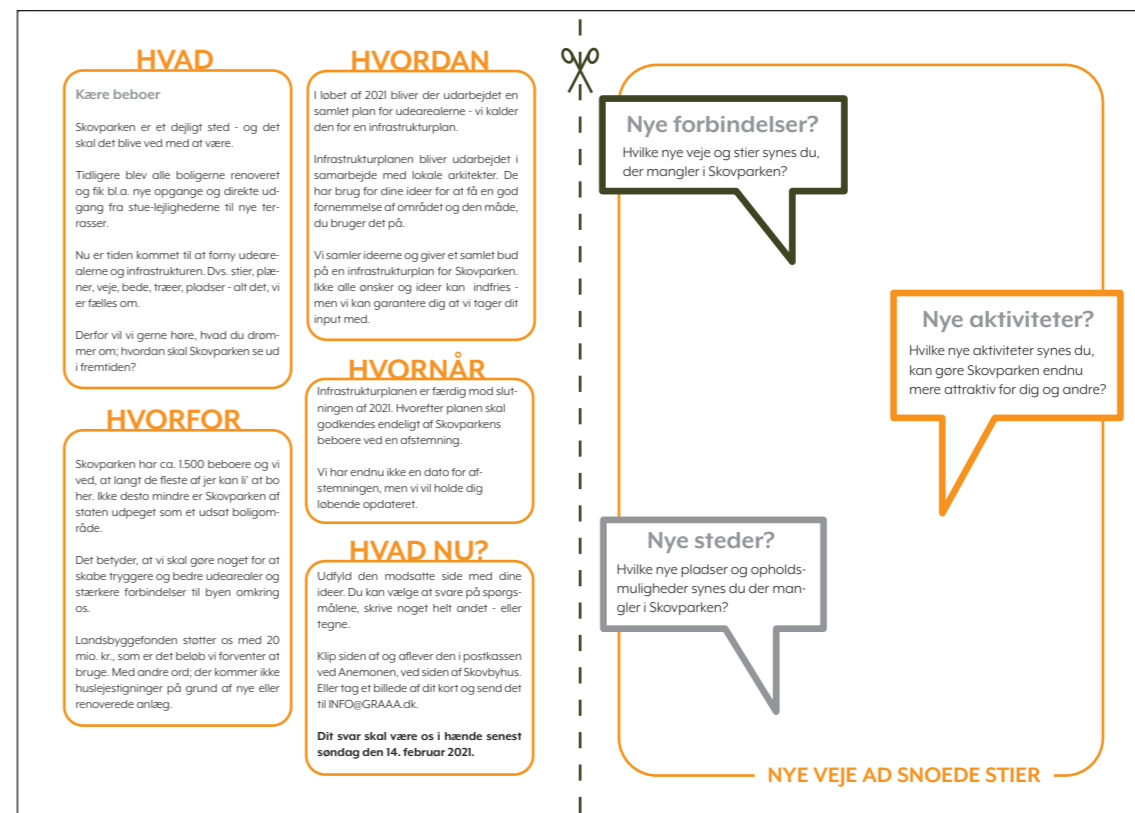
HVAD

Kære beboer

Skovparken er et dejligt sted - og det skal det blive ved med at være.

Tidligere blev alle boligerne renoveret og fik bl.a. nye opgange og direkte udgang fra stue-lejlighederne til nye terrasser.

Nu er tiden kommet til at forny udearealerne og infrastrukturen. Dvs. stier, plæner, veje, bede, træer, pladser - alt det, vi er fælles om.

Derfor vil vi gerne høre, hvad du drømmer om; hvordan skal Skovparken se ud i fremtiden?

HVORFOR

Skovparken har ca. 1.500 beboere og vi ved, at langt de fleste af jer kan li' at bo her. Ikke desto mindre er Skovparken af staten udpeget som et udsat boligområde.

Det betyder, at vi skal gøre noget for at skabe tryggere og bedre udearealer og stærkere forbindelser til byen omkring os.

Landsbyggefonden støtter os med 20 mio. kr., som er det beløb vi forventer at bruge. Med andre ord; der kommer ikke huslejestigninger på grund af nye eller renoverede anlæg.

HVORDAN

I løbet af 2021 bliver der udarbejdet en samlet plan for udearealerne - vi kalder den for en infrastrukturplan.

Infrastrukturplanen bliver udarbejdet i samarbejde med lokale arkitekter. De har brug for dine ideer for at få en god fornemmelse af området og den måde, du bruger det på.

Vi samler ideerne og giver et samlet bud på en infrastrukturplan for Skovparken. Ikke alle ønsker og ideer kan indfries - men vi kan garantere dig at vi tager dit input med.

HVORNÅR

Infrastrukturplanen er færdig mod slutningen af 2021. Hvorefter planen skal godkendes endeligt af Skovparkens beboere ved en afstemning.

Vi har endnu ikke en dato for afstemningen, men vi vil holde dig løbende opdateret.

HVAD NU?

Udfyld den modsatte side med dine ideer. Du kan vælge at svare på spørgsmålene, skrive noget helt andet - eller tegne.

Klip siden af og aflever den i postkassen ved Anemonen, ved siden af Skovbyhus. Eller tag et billede af dit kort og send det til INFO@GRAAA.dk.

Dit svar skal være os i hænde senest søndag den 14. februar 2021.

Nye forbindelser?
Hvilke nye veje og stier synes du, der mangler i Skovparken?

Nye aktiviteter?
Hvilke nye aktiviteter synes du, kan gøre Skovparken endnu mere attraktiv for dig og andre?

Nye steder?
Hvilke nye pladser og opholdsmuligheder synes du der mangler i Skovparken?

NYE VEJE AD SNOEDE STIER